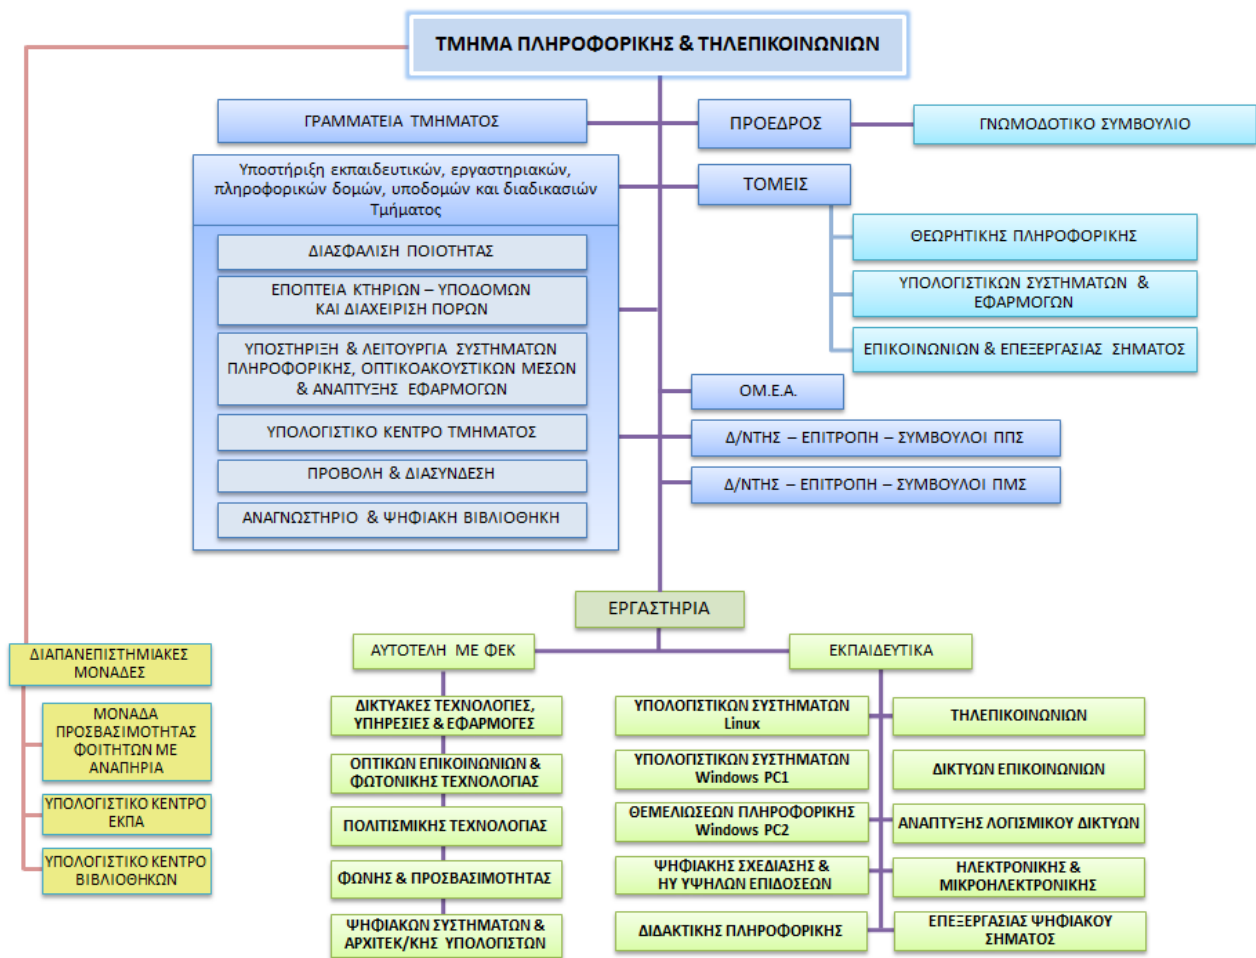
ΤΜΗΜΑ ΠΛΗΡΟΦΟΡΙΚΗΣ & ΤΗΛΕΠΙΚΟΙΝΩΝΙΩΝ

ΓΡΑΜΜΑΤΕΙΑ ΤΜΗΜΑΤΟΣ

ΠΡΟΕΔΡΟΣ

ΓΝΩΜΟΔΟΤΙΚΟ ΣΥΜΒΟΥΛΙΟ

Υποστήριξη εκπαιδευτικών, εργαστηριακών, πληροφορικών δομών, υποδομών και διαδικασιών Τμήματος

ΤΟΜΕΙΣ

ΔΙΑΣΦΑΛΙΣΗ ΠΟΙΟΤΗΤΑΣ

ΘΕΩΡΗΤΙΚΗΣ ΠΛΗΡΟΦΟΡΙΚΗΣ

ΕΠΟΠΤΕΙΑ ΚΤΗΡΙΩΝ – ΥΠΟΔΟΜΩΝ ΚΑΙ ΔΙΑΧΕΙΡΙΣΗ ΠΟΡΩΝ

ΥΠΟΛΟΓΙΣΤΙΚΩΝ ΣΥΣΤΗΜΑΤΩΝ & ΕΦΑΡΜΟΓΩΝ

ΥΠΟΣΤΗΡΙΞΗ & ΛΕΙΤΟΥΡΓΙΑ ΣΥΣΤΗΜΑΤΩΝ ΠΛΗΡΟΦΟΡΙΚΗΣ, ΟΠΤΙΚΟΑΚΟΥΣΤΙΚΩΝ ΜΕΣΩΝ & ΑΝΑΠΤΥΞΗΣ ΕΦΑΡΜΟΓΩΝ

ΕΠΙΚΟΙΝΩΝΙΩΝ & ΕΠΕΞΕΡΓΑΣΙΑΣ ΣΗΜΑΤΟΣ

ΟΜ.Ε.Α.

ΥΠΟΛΟΓΙΣΤΙΚΟ ΚΕΝΤΡΟ ΤΜΗΜΑΤΟΣ

Δ/ΝΤΗΣ – ΕΠΙΤΡΟΠΗ – ΣΥΜΒΟΥΛΟΙ ΠΠΣ

ΠΡΟΒΟΛΗ & ΔΙΑΣΥΝΔΕΣΗ

Δ/ΝΤΗΣ – ΕΠΙΤΡΟΠΗ – ΣΥΜΒΟΥΛΟΙ ΠΜΣ

ΑΝΑΓΝΩΣΤΗΡΙΟ & ΨΗΦΙΑΚΗ ΒΙΒΛΙΟΘΗΚΗ

ΕΡΓΑΣΤΗΡΙΑ

ΔΙΑΠΑΝΕΠΙΣΤΗΜΙΑΚΕΣ ΜΟΝΑΔΕΣ

ΑΥΤΟΤΕΛΗ ΜΕ ΦΕΚ

ΕΚΠΑΙΔΕΥΤΙΚΑ

ΜΟΝΑΔΑ ΠΡΟΣΒΑΣΙΜΟΤΗΤΑΣ ΦΟΙΤΗΤΩΝ ΜΕ ΑΝΑΠΗΡΙΑ

ΥΠΟΛΟΓΙΣΤΙΚΟ ΚΕΝΤΡΟ ΕΚΠΑ

ΥΠΟΛΟΓΙΣΤΙΚΟ ΚΕΝΤΡΟ ΒΙΒΛΙΟΘΗΚΩΝ

ΔΙΚΤΥΑΚΕΣ ΤΕΧΝΟΛΟΓΙΕΣ, ΥΠΗΡΕΣΙΕΣ & ΕΦΑΡΜΟΓΕΣ

ΟΠΤΙΚΩΝ ΕΠΙΚΟΙΝΩΝΙΩΝ & ΦΩΤΟΝΙΚΗΣ ΤΕΧΝΟΛΟΓΙΑΣ

ΠΟΛΙΤΙΣΜΙΚΗΣ ΤΕΧΝΟΛΟΓΙΑΣ

ΦΩΝΗΣ & ΠΡΟΣΒΑΣΙΜΟΤΗΤΑΣ

ΨΗΦΙΑΚΩΝ ΣΥΣΤΗΜΑΤΩΝ & ΑΡΧΙΤΕΚ/ΚΗΣ ΥΠΟΛΟΓΙΣΤΩΝ

ΥΠΟΛΟΓΙΣΤΙΚΩΝ ΣΥΣΤΗΜΑΤΩΝ Linux

ΥΠΟΛΟΓΙΣΤΙΚΩΝ ΣΥΣΤΗΜΑΤΩΝ Windows PC1

ΘΕΜΕΛΙΩΣΕΩΝ ΠΛΗΡΟΦΟΡΙΚΗΣ Windows PC2

ΨΗΦΙΑΚΗΣ ΣΧΕΔΙΑΣΗΣ & ΗΥ ΥΨΗΛΩΝ ΕΠΙΔΟΣΕΩΝ

ΔΙΔΑΚΤΙΚΗΣ ΠΛΗΡΟΦΟΡΙΚΗΣ

ΤΗΛΕΠΙΚΟΙΝΩΝΙΩΝ

ΔΙΚΤΥΩΝ ΕΠΙΚΟΙΝΩΝΙΩΝ

ΑΝΑΠΤΥΞΗΣ ΛΟΓΙΣΜΙΚΟΥ ΔΙΚΤΥΩΝ

ΗΛΕΚΤΡΟΝΙΚΗΣ & ΜΙΚΡΟΗΛΕΚΤΡΟΝΙΚΗΣ

ΕΠΕΞΕΡΓΑΣΙΑΣ ΨΗΦΙΑΚΟΥ ΣΗΜΑΤΟΣ